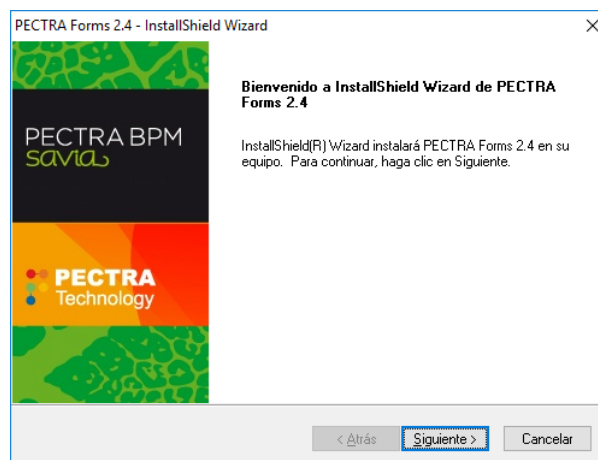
PECTRA Forms 2.4 - InstallShield Wizard

×

PECTRA BPM
savia

PECTRA
Technology

Bienvenido a InstallShield Wizard de PECTRA Forms 2.4

InstallShield(R) Wizard instalará PECTRA Forms 2.4 en su equipo. Para continuar, haga clic en Siguiente.

< Atrás

Siguiente >

Cancelar